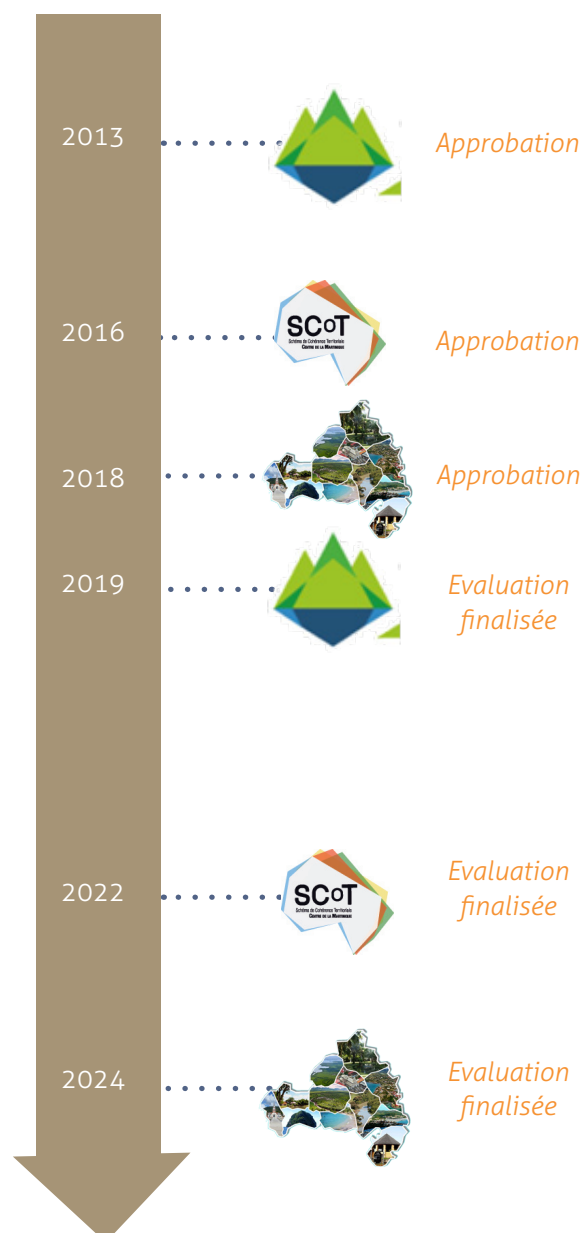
2013

Approbation

2016

SCoT
Schéma de Cohérence Territoriale
CENTRE DE LA MARTINIQUE

Approbation

2018

Approbation

2019

Evaluation finalisée

2022

SCoT
Schéma de Cohérence Territoriale
CENTRE DE LA MARTINIQUE

Evaluation finalisée

2024

Evaluation finalisée